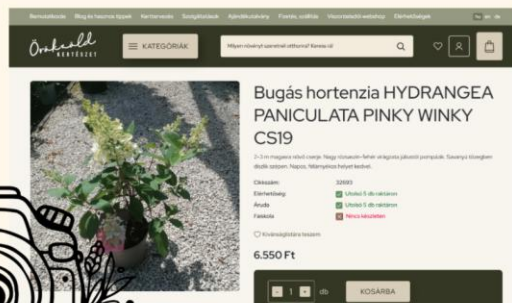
Bemutatkozás Blog és hasznos tippek Kertervezés Szolgáltatások Ajándékutalvány Fizetés, szállítás Viszonteladói webshop Elérhetőségek

Örökzöld KERTÉSZET

KATEGÓRIÁK

Milyen növényt szeretnél otthonra? Keress rá!

Bugás hortenzia HYDRANGEA PANICULATA PINKY WINKY CS19

2-3 m magasra növő cserje. Nagy rózsaszín-fehér virágzata júliustól pompázik. Savanyú, tőzegben dúsabb talajon. Napos, félárnyékos helyet kedvel.

Cikkszám: 32693
Elérhetőség: Utolsó 5 db raktáron
Áruda: Utolsó 5 db raktáron
Faiskola: Nincs készleten

Kívánságlistára teszem

6.550 Ft

- 1 + db KOSÁRBA